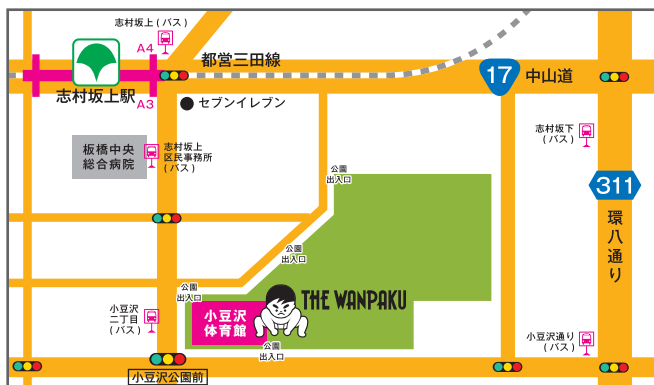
志村坂上(バス)
A4
都営三田線
17
中山道
志村坂上駅
A3
セブンイレブン
志村坂下(バス)
板橋中央総合病院
志村坂上区民事務所(バス)
公園出入口
311
環八通り
公園出入口
公園出入口
THE WANPAKU
小豆沢二丁目(バス)
小豆沢体育館
公園出入口
小豆沢通り(バス)
小豆沢公園前